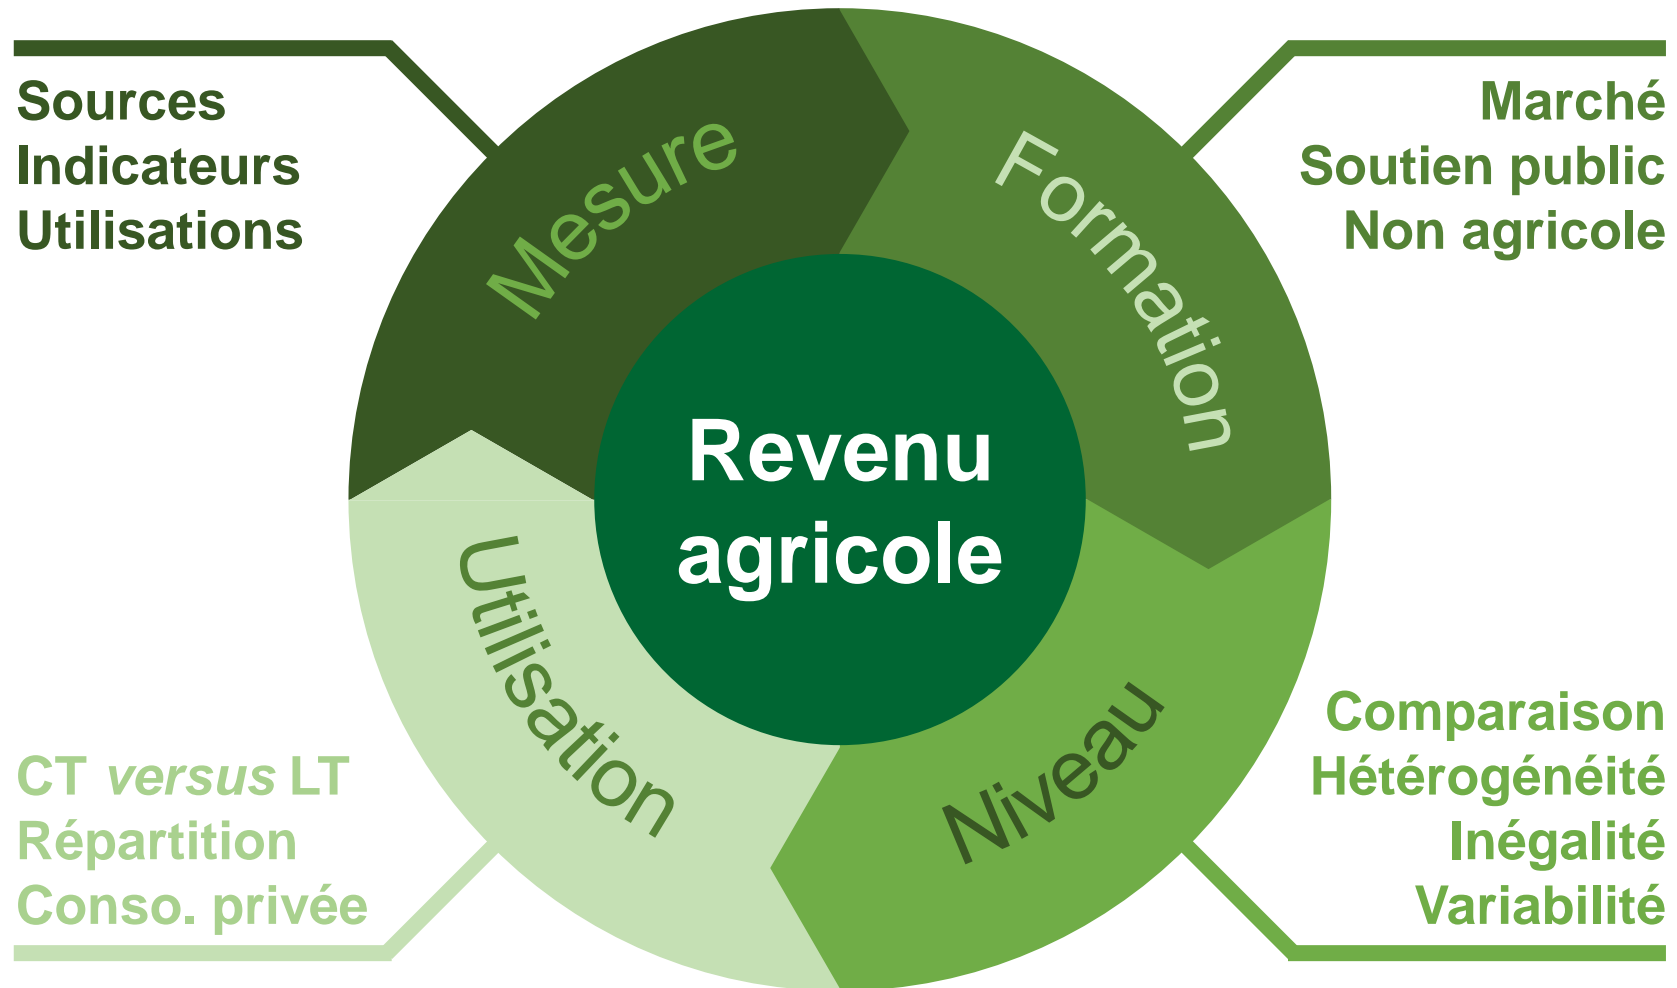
Sources
Indicateurs
Utilisations

Mesure

Formation

Marché
Soutien public
Non agricole

Revenu agricole

Utilisation

Niveau

CT *versus* LT
Répartition
Conso. privée

Comparaison
Hétérogénéité
Inégalité
Variabilité